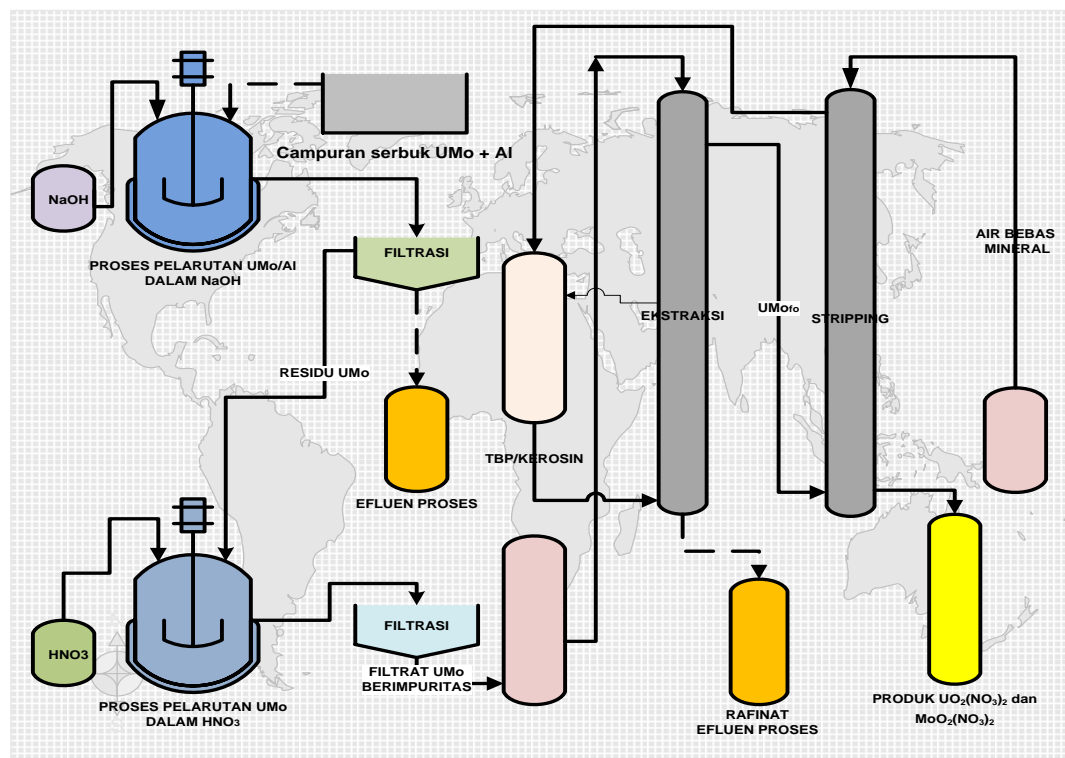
Campuran serbuk UMo + Al

NaOH

PROSES PELARUTAN UMo/Al DALAM NaOH

FILTRASI

RESIDU UMo

EFLUEN PROSES

TBP/KEROSIN

EKSTRAKSI

UMo$_{fo}$

STRIPPING

AIR BEBAS MINERAL

HNO3

PROSES PELARUTAN UMo DALAM HNO$_3$

FILTRASI

FILTRAT UMo BERIMPURITAS

RAFINAT EFLUEN PROSES

PRODUK $UO_2(NO_3)_2$ dan $MoO_2(NO_3)_2$